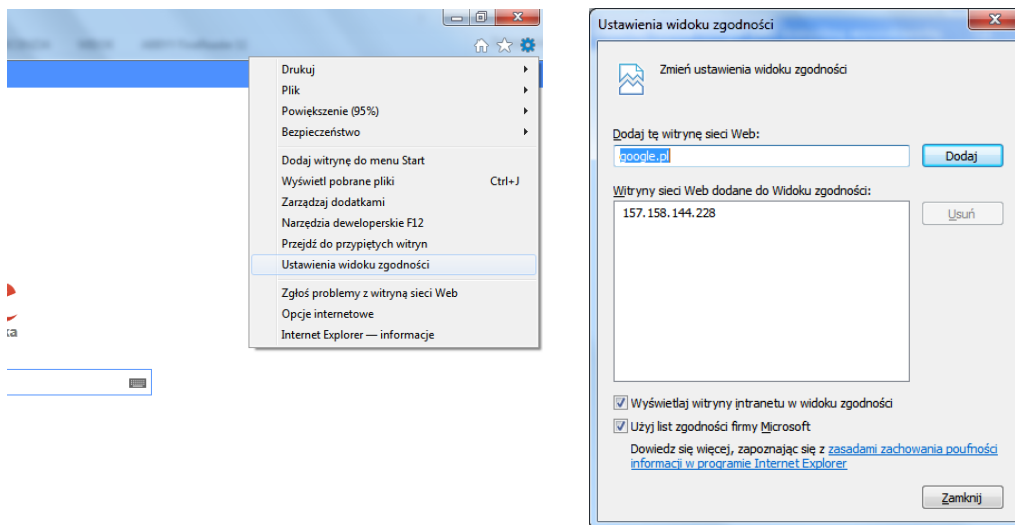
Drukuj
Plik
Powiększenie (95%)
Bezpieczeństwo
Dodaj witrynę do menu Start
Wyświetl pobrane pliki Ctrl+J
Zarządzaj dodatkami
Narzędzia deweloperskie F12
Przejdź do przypiętych witryn
Ustawienia widoku zgodności
Zgłoś problemy z witryną sieci Web
Opcje internetowe
Internet Explorer — informacje

ka

Ustawienia widoku zgodności
Zmień ustawienia widoku zgodności
Dodaj tę witrynę sieci Web:
google.pl
Dodaj
Witryny sieci Web dodane do Widoku zgodności:
157.158.144.228
Usuń
Wyświetlaj witryny intranetu w widoku zgodności
Użyj list zgodności firmy Microsoft
Dowiedz się więcej, zapoznając się z zasadami zachowania poufności informacji w programie Internet Explorer
Zamknij